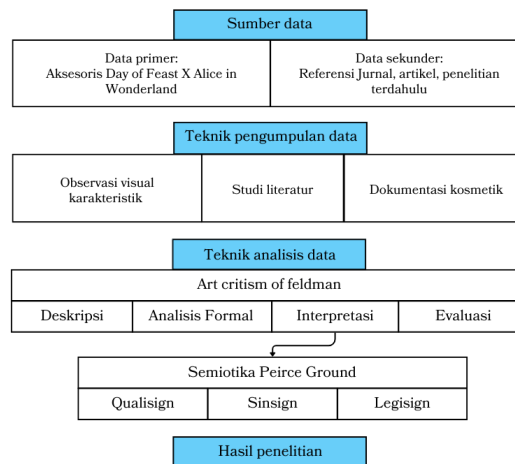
Sumber data

Data primer:
Aksesoris Day of Feast X Alice in Wonderland

Data sekunder:
Referensi Jurnal, artikel, penelitian terdahulu

Teknik pengumpulan data

Observasi visual karakteristik

Studi literatur

Dokumentasi kosmetik

Teknik analisis data

Art critism of feldman

| Deskripsi | Analisis Formal | Interpretasi | Evaluasi |
|---|---|---|---|

Semiotika Peirce Ground

| Qualisign | Sinsign | Legisign |
|---|---|---|

Hasil penelitian